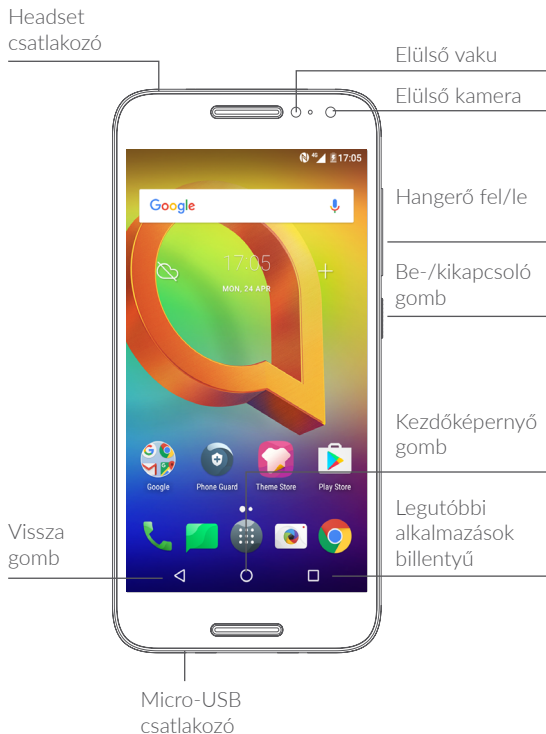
Headset csatlakozó

Elülső vaku

Elülső kamera

17:05

Google

Hangerő fel/le

17:05

MON, 24 APR

Be-/kikapcsoló gomb

Kezdőképernyő gomb

Google

Phone Guard

Theme Store

Play Store

Legutóbbi alkalmazások billentyű

Vissza gomb

Micro-USB csatlakozó